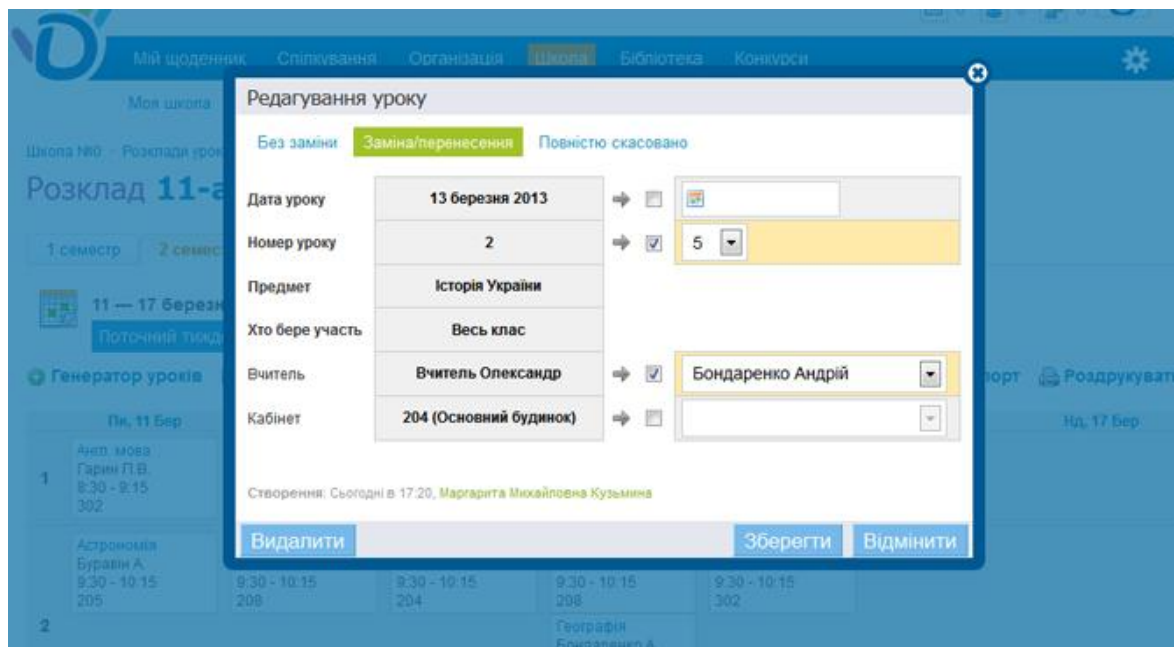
Мій щоденник Спілкування Організація Школа Бібліотека Конкурси

Моя школа

Школа №0 · Розклади уроків

Розклад 11-а

1 семестр 2 семестр

11 — 17 березня
Поточний тиждень

Генератор уроків

порт Роздрукувати

Пн, 11 Бер

Нд, 17 Бер

1 Англ. мова Гарин П.В. 8:30 - 9:15 302

Астрономія Буравін А. 9:30 - 10:15 205

9:30 - 10:15 208

9:30 - 10:15 204

9:30 - 10:15 208

9:30 - 10:15 302

2

Географія Бондаренко А.

Редагування уроку

Без заміни Заміна/перенесення Повністю скасовано

| | | | |
|---|---|---|---|
| Дата уроку | 13 березня 2013 | | |
| Номер уроку | 2 | | 5 |
| Предмет | Історія України | | |
| Хто бере участь | Весь клас | | |
| Вчитель | Вчитель Олександр | | Бондаренко Андрій |
| Кабінет | 204 (Основний будинок) | | |

Створення: Сьогодні в 17:20, Маргарита Михайловна Кузьмина

Видалити Зберегти Відмінити